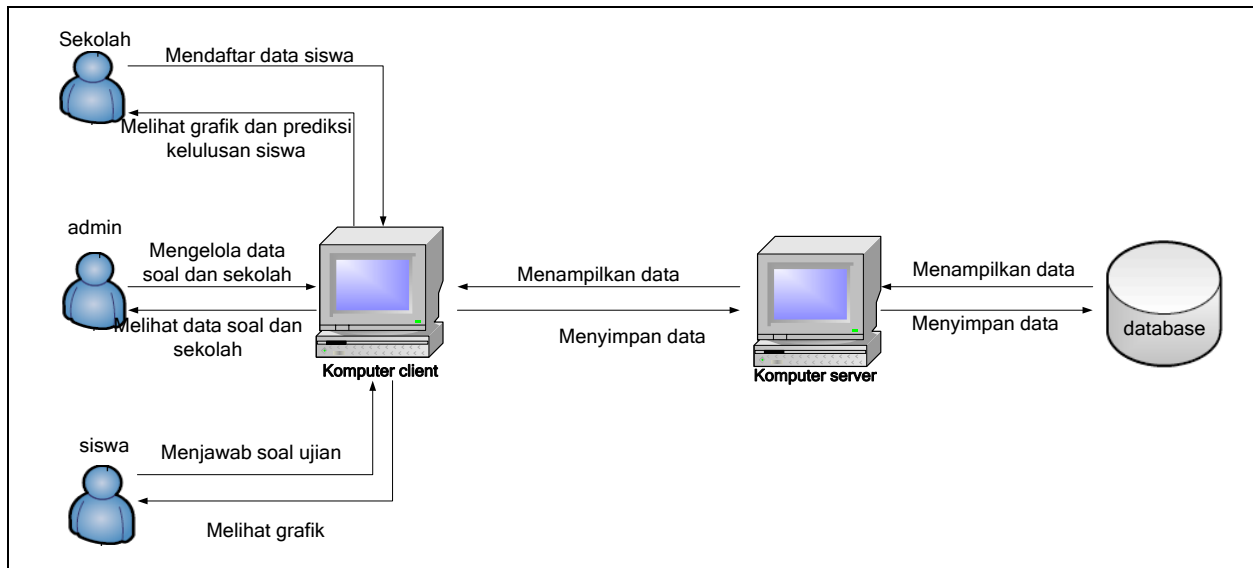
Sekolah

Mendaftar data siswa

Melihat grafik dan prediksi kelulusan siswa

admin

Mengelola data soal dan sekolah

Melihat data soal dan sekolah

Komputer client

Menampilkan data

Menyimpan data

Komputer server

Menampilkan data

Menyimpan data

database

siswa

Menjawab soal ujian

Melihat grafik